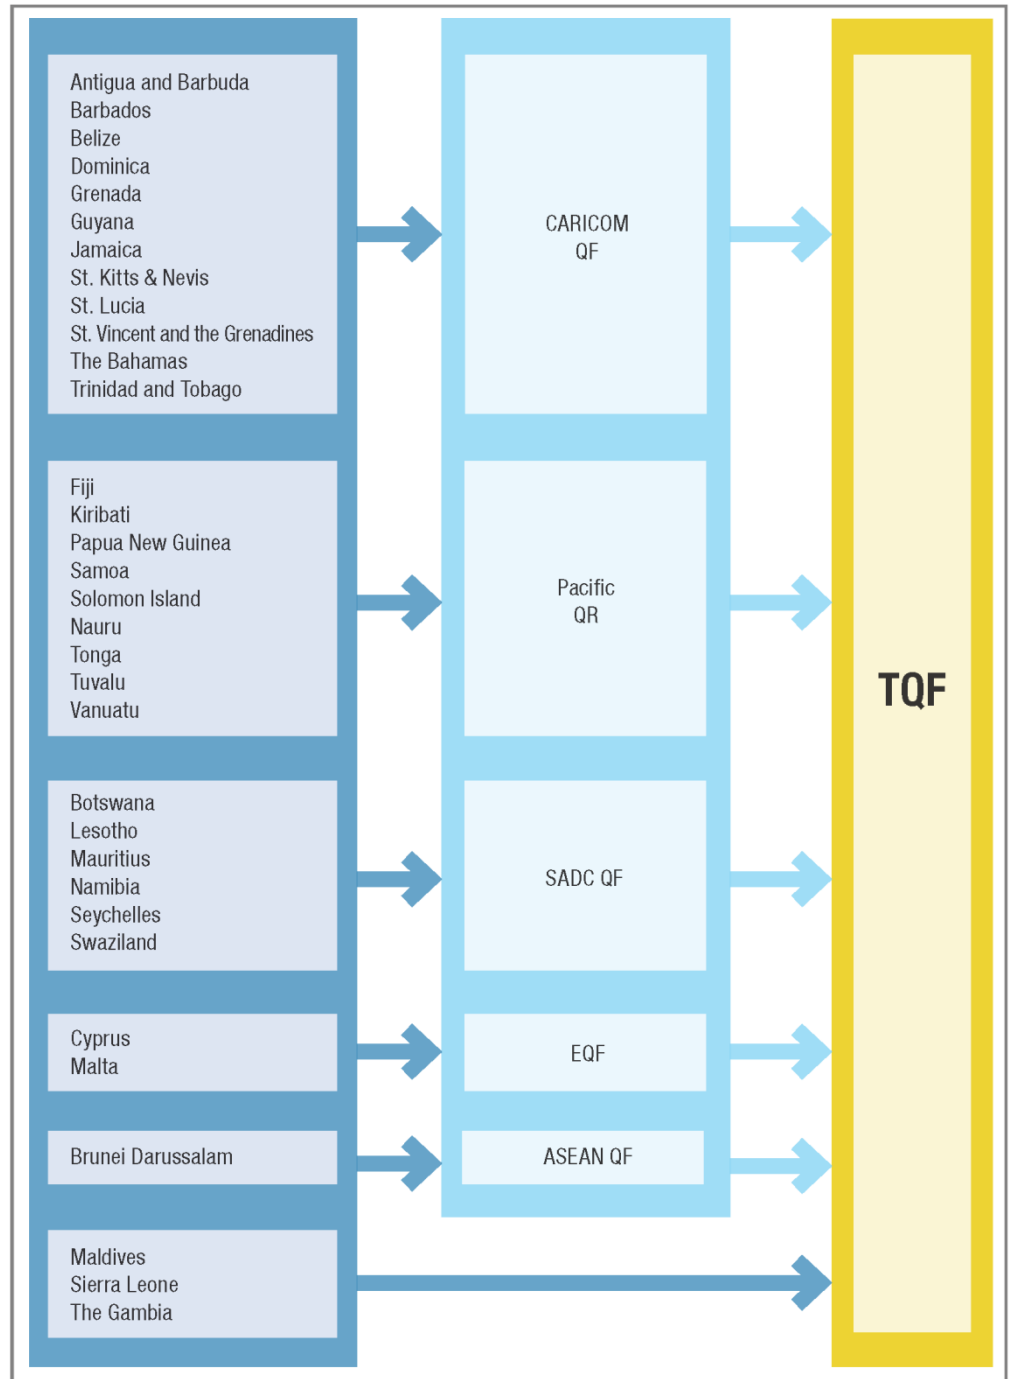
Antigua and Barbuda
Barbados
Belize
Dominica
Grenada
Guyana
Jamaica
St. Kitts & Nevis
St. Lucia
St. Vincent and the Grenadines
The Bahamas
Trinidad and Tobago

CARICOM QF

Fiji
Kiribati
Papua New Guinea
Samoa
Solomon Island
Nauru
Tonga
Tuvalu
Vanuatu

Pacific QR

Botswana
Lesotho
Mauritius
Namibia
Seychelles
Swaziland

SADC QF

Cyprus
Malta

EQF

Brunei Darussalam

ASEAN QF

Maldives
Sierra Leone
The Gambia

TQF